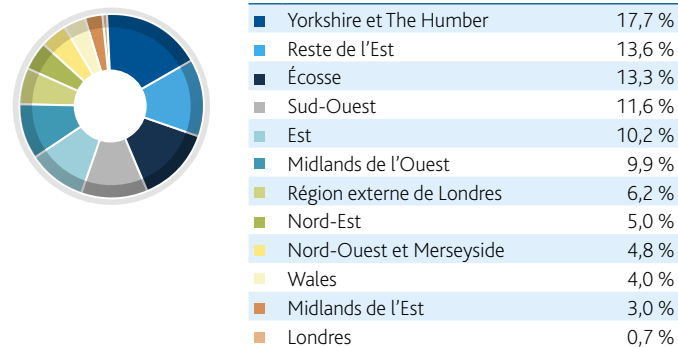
| | |
|---|---|
| Yorkshire et The Humber | 17,7 % |
| Reste de l’Est | 13,6 % |
| Écosse | 13,3 % |
| Sud-Ouest | 11,6 % |
| Est | 10,2 % |
| Midlands de l’Ouest | 9,9 % |
| Région externe de Londres | 6,2 % |
| Nord-Est | 5,0 % |
| Nord-Ouest et Merseyside | 4,8 % |
| Wales | 4,0 % |
| Midlands de l’Est | 3,0 % |
| Londres | 0,7 % |